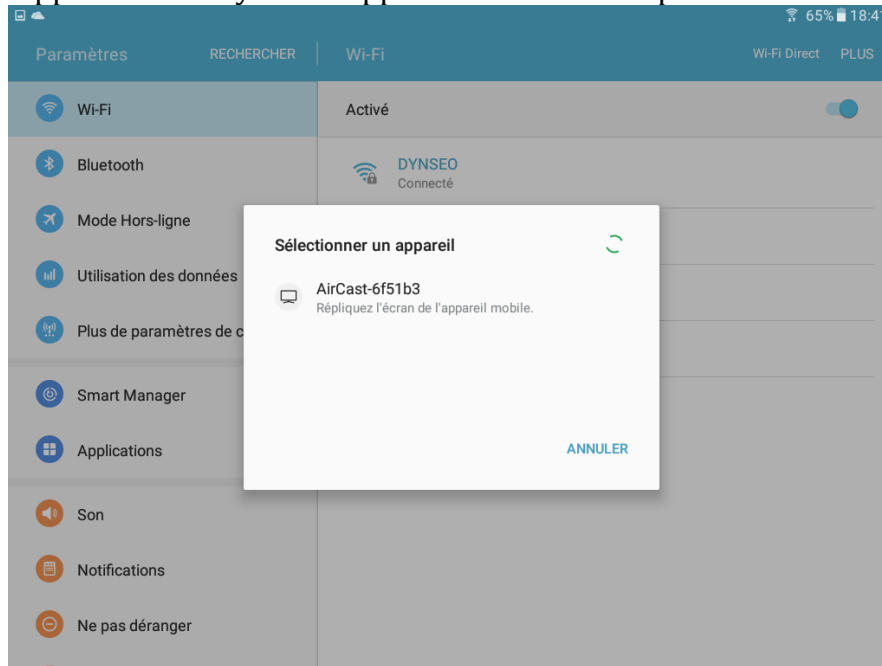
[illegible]

65% 18:4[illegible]

Paramètres RECHERCHER

Wi-Fi

Wi-Fi Direct PLUS

Wi-Fi

Bluetooth

Mode Hors-ligne

Utilisation des données

Plus de paramètres de c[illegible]

Smart Manager

Applications

Son

Notifications

Ne pas déranger

Activé

DYNSEO
Connecté

Sélectionner un appareil

AirCast-6f51b3
Répliquez l'écran de l'appareil mobile.

ANNULER